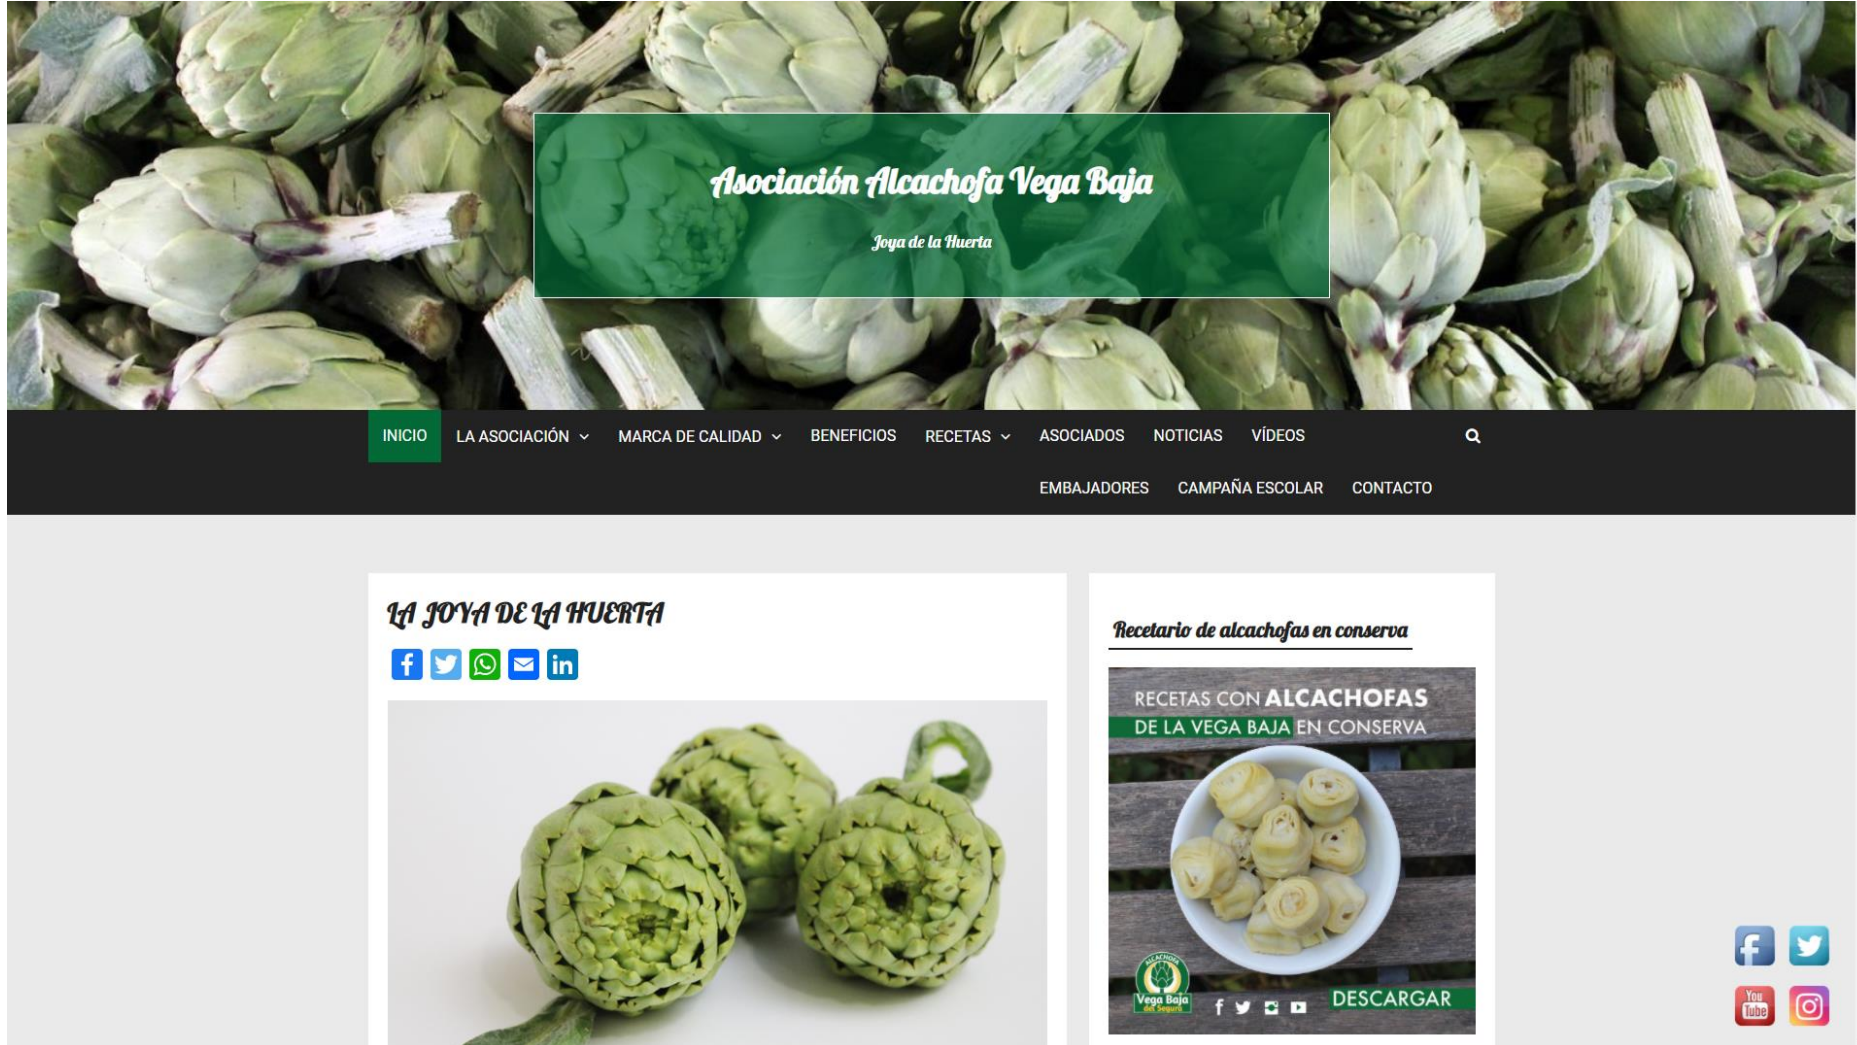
Asociación Alcachofa Vega Baja

Joya de la Huerta

INICIO LA ASOCIACIÓN MARCA DE CALIDAD BENEFICIOS RECETAS ASOCIADOS NOTICIAS VÍDEOS
EMBAJADORES CAMPAÑA ESCOLAR CONTACTO

LA JOYA DE LA HUERTA

Recetario de alcachofas en conserva

RECETAS CON ALCACHOFAS DE LA VEGA BAJA EN CONSERVA

ALCACHOFA Vega Baja del Segura

DESCARGAR

You Tube